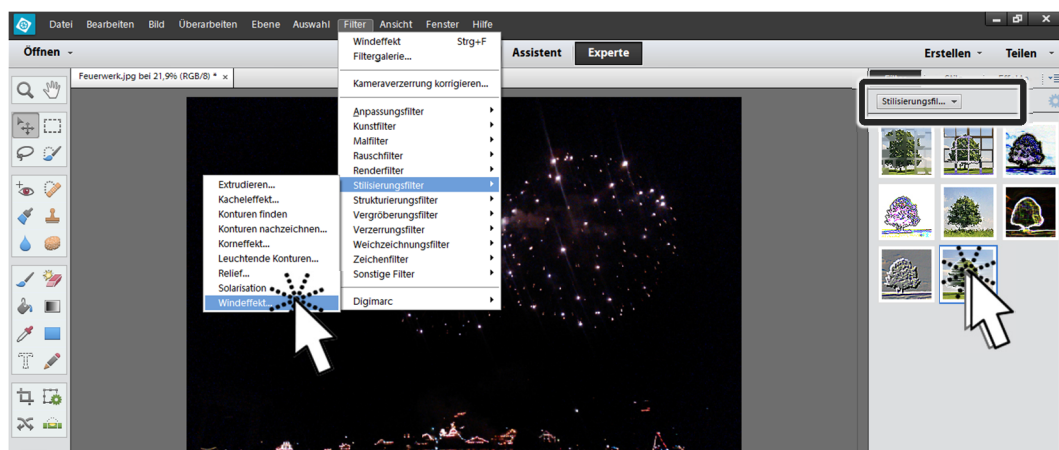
Datei Bearbeiten Bild Überarbeiten Ebene Auswahl Filter Ansicht Fenster Hilfe

Öffnen

Feuerwerk.jpg bei 21,9% (RGB/8) * ×

Windeffekt Strg+F
Filtergalerie...
Kameraverzerrung korrigieren...
Anpassungsfilter
Kunstfilter
Malfilter
Rauschfilter
Renderfilter
Stilisierungsfilter
Strukturierungsfilter
Vergröberungsfilter
Verzerrungsfilter
Weichzeichnungsfilter
Zeichenfilter
Sonstige Filter
Digimarc

Extrudieren...
Kacheleffekt...
Konturen finden
Konturen nachzeichnen...
Korneffekt...
Leuchtende Konturen...
Relief...
Solarisation
Windeffekt...

Assistent Experte

Erstellen Teilen

Stilisierungsfil...